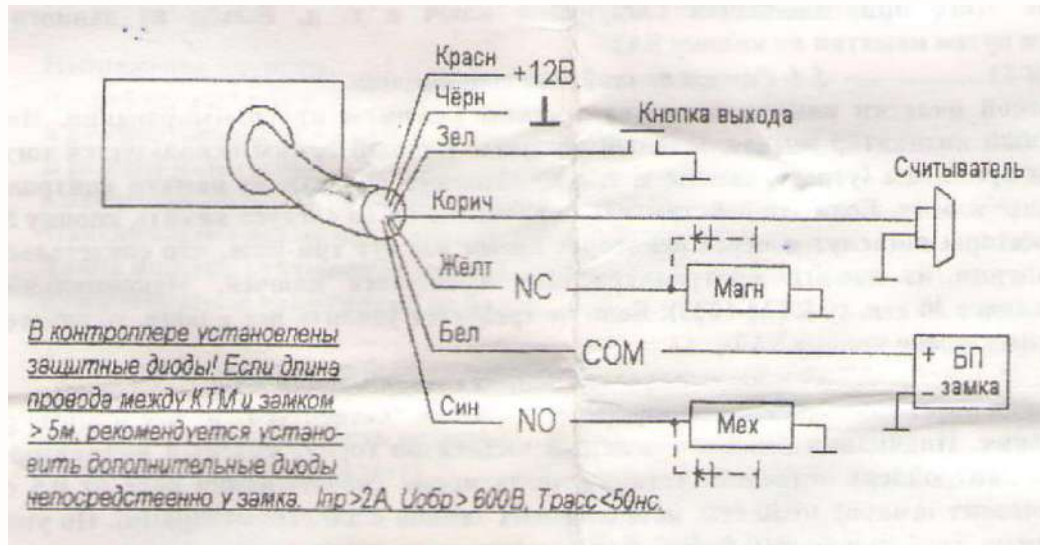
Красн +12В
Чёрн
Кнопка выхода
Зел
Считыватель
Корич
Жёлт NC
Магн
Бел COM
+ БП замка –
Син NO
Мех

В контроллере установлены защитные диоды! Если длина провода между КТМ и замком > 5м, рекомендуется установить дополнительные диоды непосредственно у замка. Iпр>2А, Uобр> 600В, Tрасс<50нс.